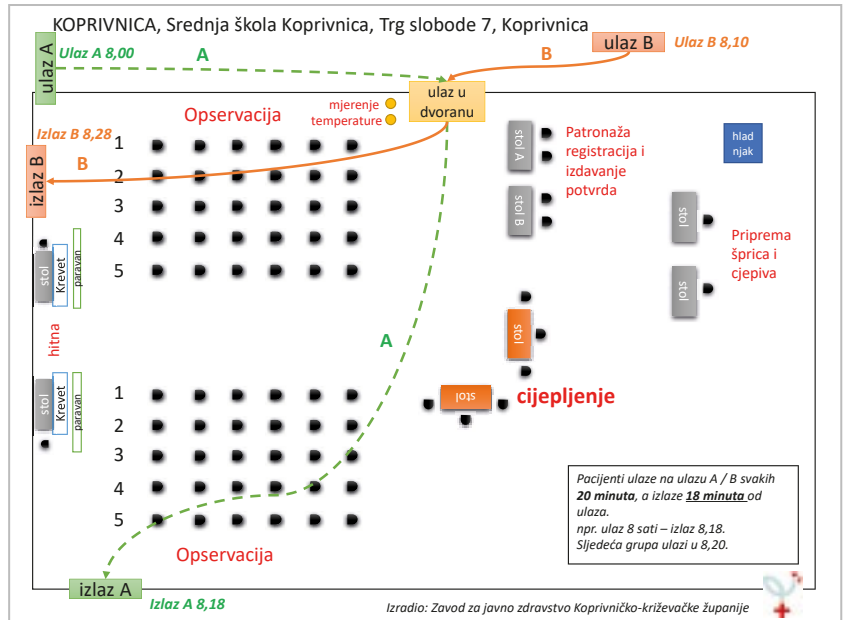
KOPRIVNICA, Srednja škola Koprivnica, Trg slobode 7, Koprivnica

ulaz A
Ulaz A 8,00
A
ulaz B
Ulaz B 8,10
B
ulaz u dvoranu
mjerenje temperature
Opservacija
Izlaz B 8,28
B
izlaz B
1
2
3
4
5
stol
Krevet
paravan
hitna
stol
Krevet
paravan
1
2
3
4
5
Opservacija
stol A
stol B
Patronaža registracija i izdavanje potvrda
hlad njak
stol
stol
Priprema šprica i cjepiva
stol
stol
cijepljenje
A

Pacijenti ulaze na ulazu A / B svakih **20 minuta**, a izlaze **18 minuta** od ulaza.
npr. ulaz 8 sati – izlaz 8,18.
Sljedeća grupa ulazi u 8,20.

izlaz A
Izlaz A 8,18
Izradio: Zavod za javno zdravstvo Koprivničko-križevačke županije